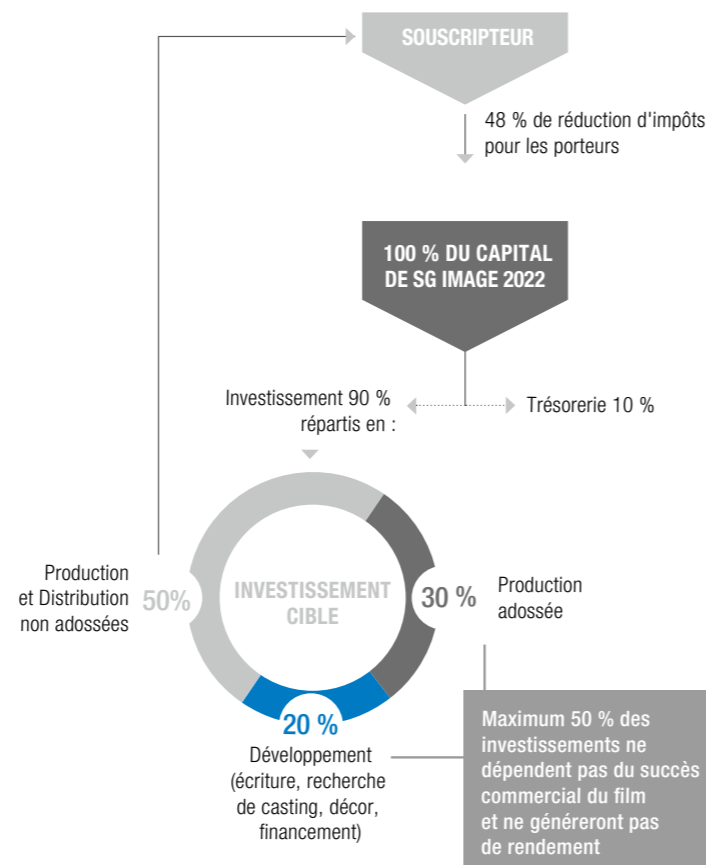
SOUSCRIPTEUR

48 % de réduction d'impôts pour les porteurs

100 % DU CAPITAL DE SG IMAGE 2022

Investissement 90 % répartis en :

Trésorerie 10 %

INVESTISSEMENT CIBLE

Production et Distribution non adossées

50%

30 %

Production adossée

20 %

Développement (écriture, recherche de casting, décor, financement)

Maximum 50 % des investissements ne dépendent pas du succès commercial du film et ne généreront pas de rendement